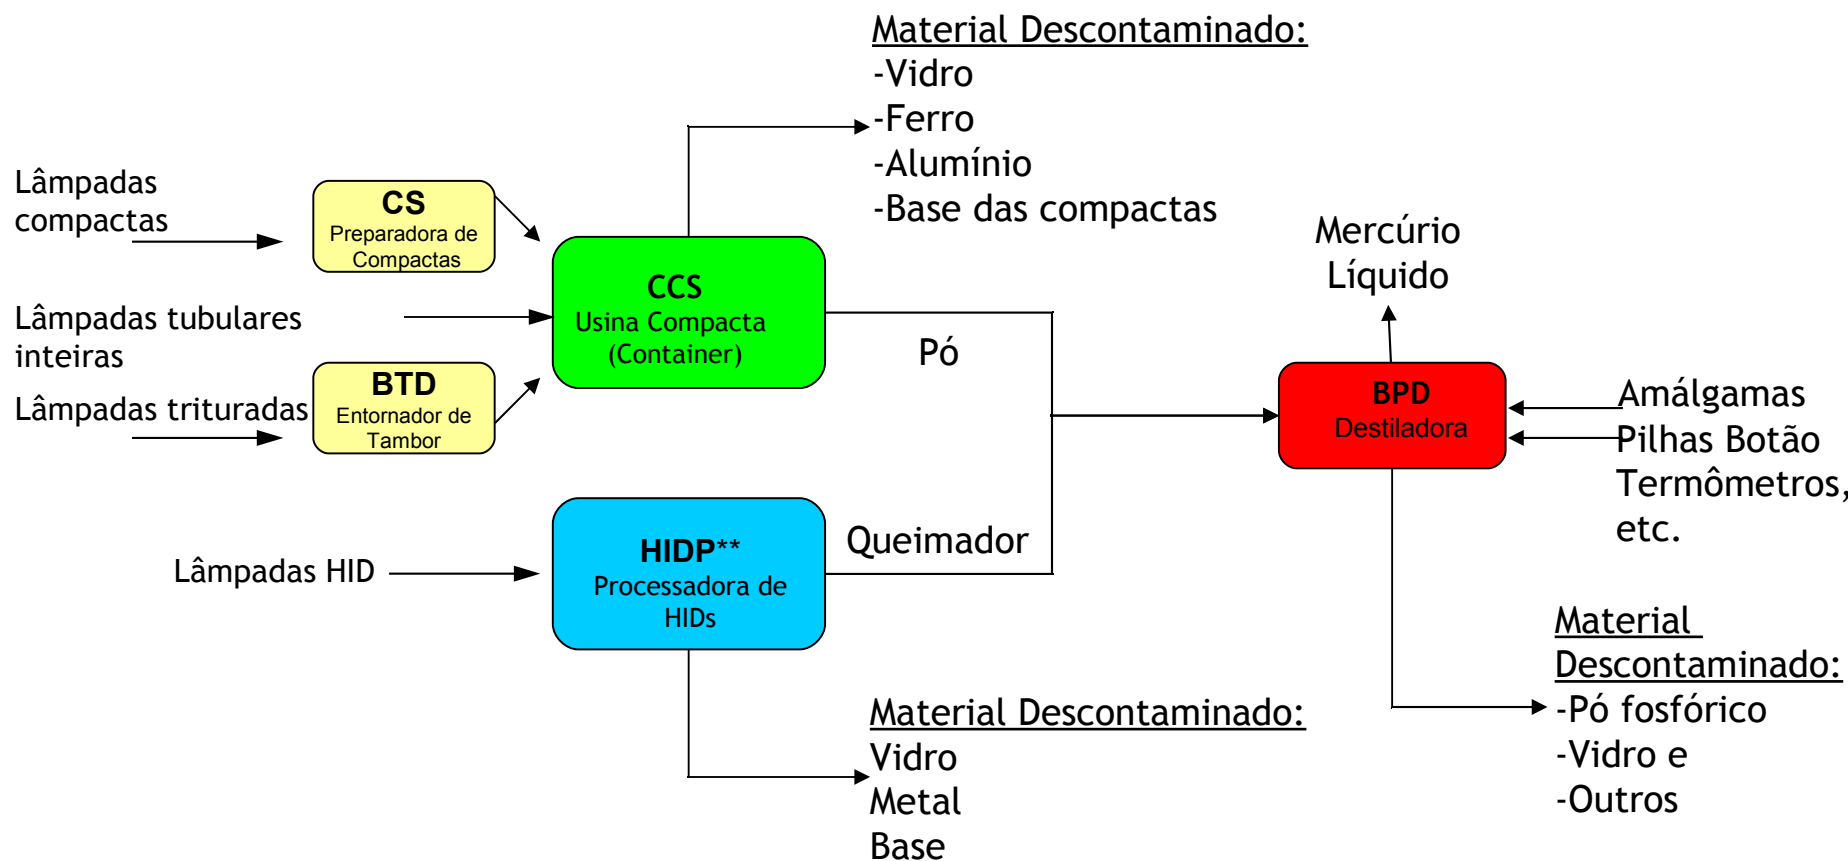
Material Descontaminado:
-Vidro
-Ferro
-Alumínio
-Base das compactas

Lâmpadas compactas

CS
Preparadora de Compactas

CCS
Usina Compacta
(Container)

Lâmpadas tubulares inteiras

Lâmpadas trituradas

BTD
Entornador de Tambor

Pó

Mercúrio
Líquido

BPD
Destiladora

Amálgamas
Pilhas Botão
Termômetros,
etc.

Lâmpadas HID

HIDP**
Processadora de HIDs

Queimador

Material Descontaminado:
-Pó fosfórico
-Vidro e
-Outros

Material Descontaminado:
Vidro
Metal
Base